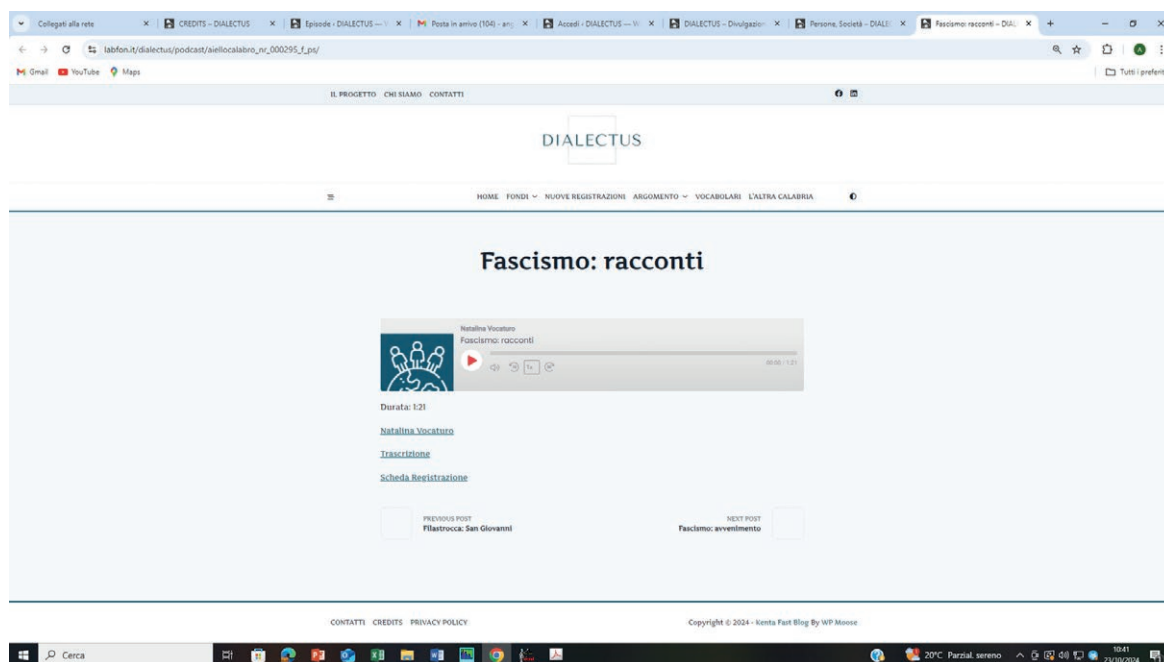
Collegati alla rete | CREDITS – DIALECTUS | Episode - DIALECTUS — | Posta in arrivo (104) - an | Accedi ‹ DIALECTUS — | DIALECTUS – Divulgazio | Persone, Società – DIAL | Fascismo: racconti – DIAL

labfon.it/dialectus/podcast/aiellocalabro_nr_000295_f_ps/

Gmail YouTube Maps

Tutti i preferiti

IL PROGETTO CHI SIAMO CONTATTI

DIALECTUS

HOME FONDI NUOVE REGISTRAZIONI ARGOMENTO VOCABOLARI L'ALTRA CALABRIA

Fascismo: racconti

Natalina Vocaturo
Fascismo: racconti

1x

00:00 / 1:21

Durata: 1:21

Natalina Vocaturo

Trascrizione

Scheda Registrazione

PREVIOUS POST
Filastrocca: San Giovanni

NEXT POST
Fascismo: avvenimento

CONTATTI CREDITS PRIVACY POLICY

Copyright © 2024 - Kenta Fast Blog By WP Moose

Cerca

20°C Parzial. sereno

10:41
23/10/2024